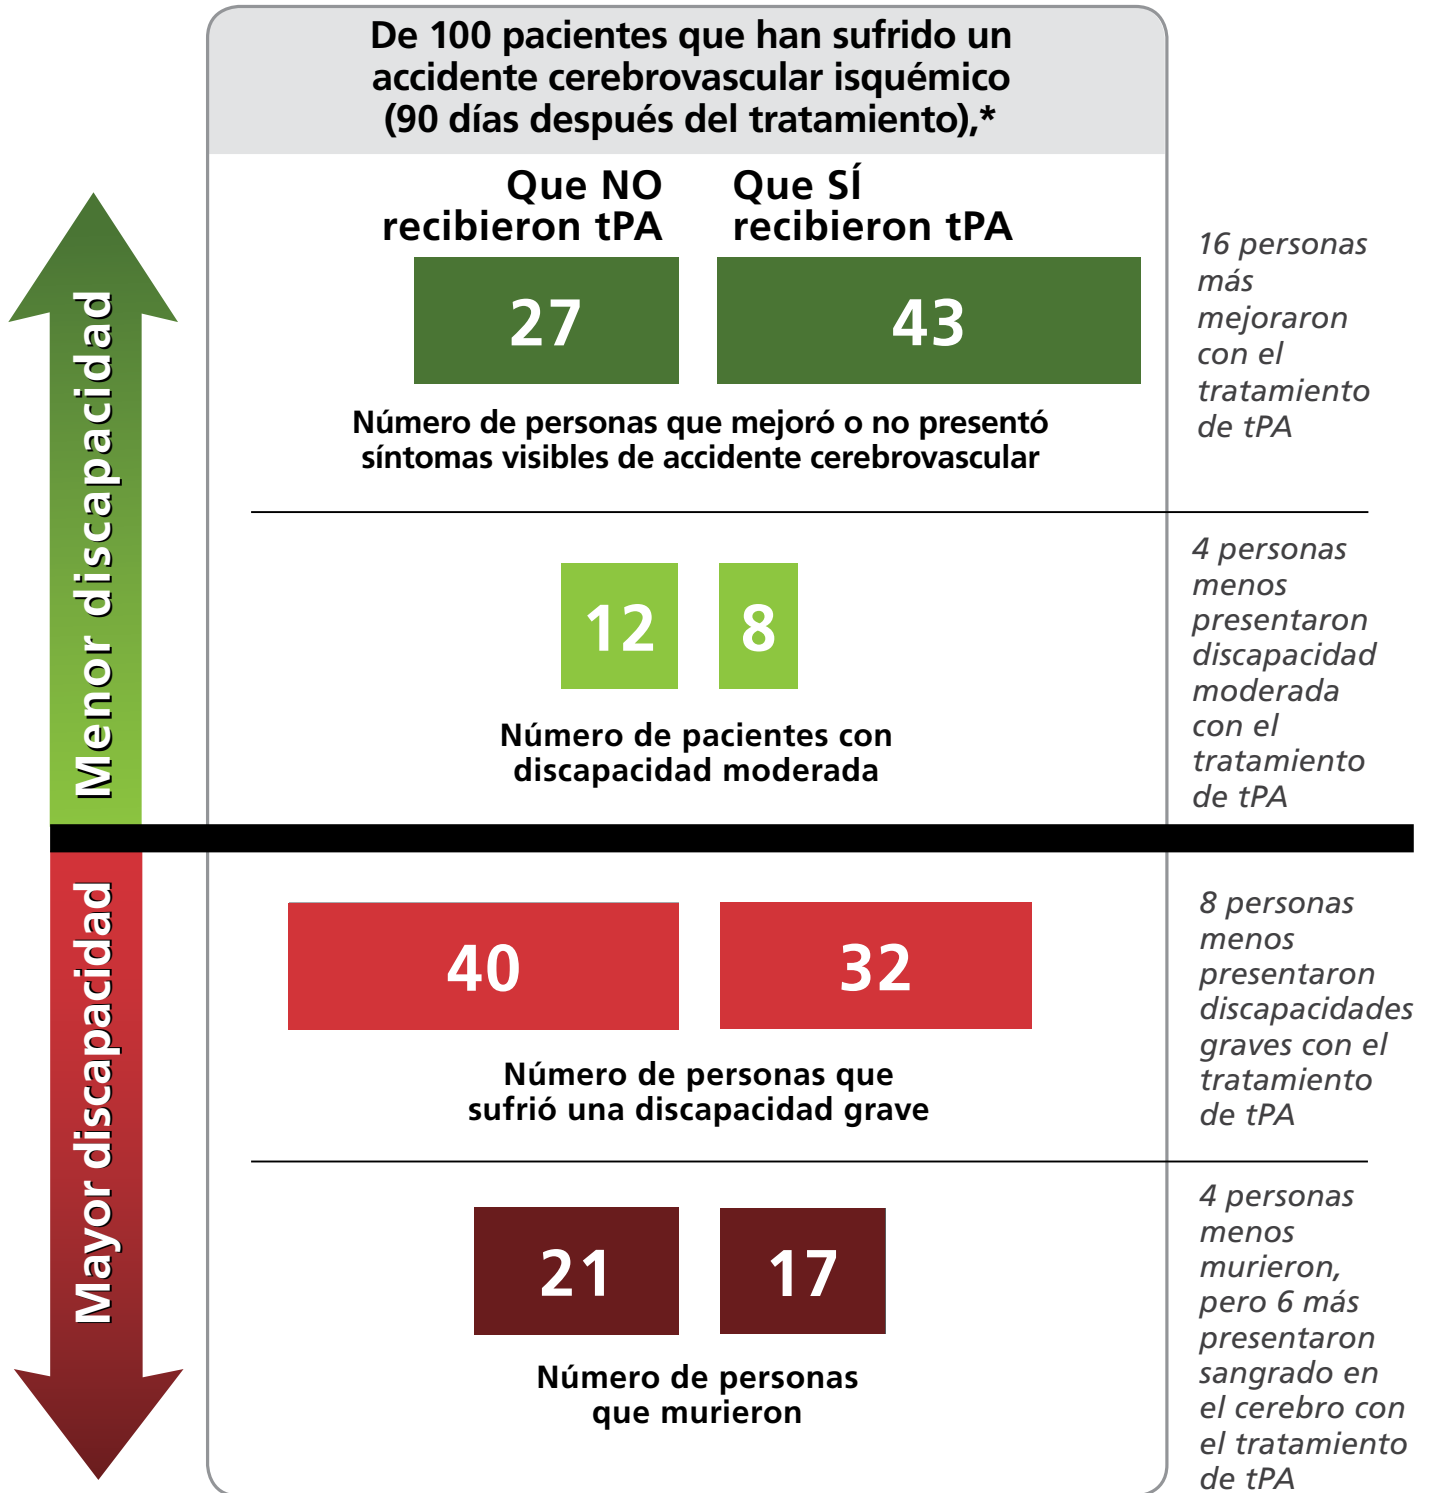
De 100 pacientes que han sufrido un accidente cerebrovascular isquémico (90 días después del tratamiento),*

Que NO recibieron tPA

Que SÍ recibieron tPA

Menor discapacidad

| 27 | 43 |
|---|---|

Número de personas que mejoró o no presentó síntomas visibles de accidente cerebrovascular

16 personas más mejoraron con el tratamiento de tPA

| 12 | 8 |
|---|---|

Número de pacientes con discapacidad moderada

4 personas menos presentaron discapacidad moderada con el tratamiento de tPA

Mayor discapacidad

| 40 | 32 |
|---|---|

Número de personas que sufrió una discapacidad grave

8 personas menos presentaron discapacidades graves con el tratamiento de tPA

| 21 | 17 |
|---|---|

Número de personas que murieron

4 personas menos murieron, pero 6 más presentaron sangrado en el cerebro con el tratamiento de tPA